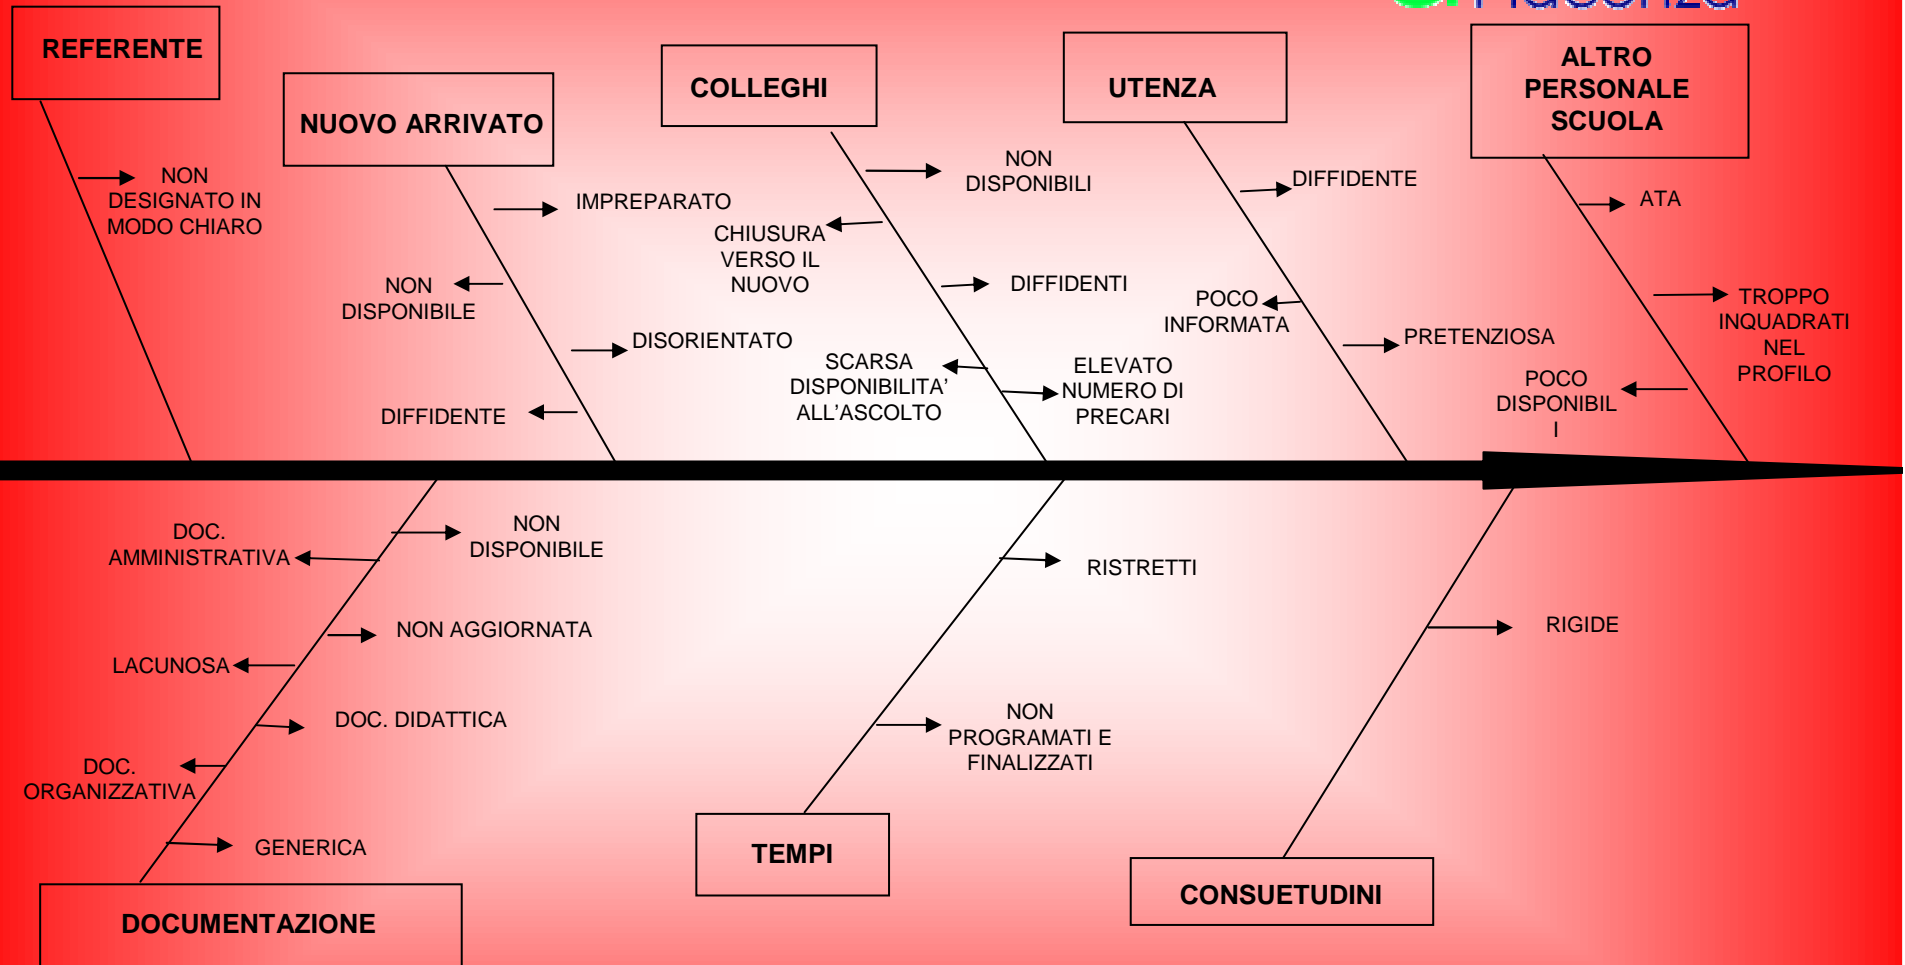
REFERENTE

NON DESIGNATO IN MODO CHIARO

NUOVO ARRIVATO

IMPREPARATO

NON DISPONIBILE

DISORIENTATO

DIFFIDENTE

COLLEGHI

NON DISPONIBILI

CHIUSURA VERSO IL NUOVO

DIFFIDENTI

SCARSA DISPONIBILITA' ALL'ASCOLTO

ELEVATO NUMERO DI PRECARI

UTENZA

DIFFIDENTE

POCO INFORMATA

PRETENZIOSA

ALTRO PERSONALE SCUOLA

ATA

TROPPO INQUADRATI NEL PROFILO

POCO DISPONIBIL I

DOC. AMMINISTRATIVA

NON DISPONIBILE

NON AGGIORNATA

LACUNOSA

DOC. DIDATTICA

DOC. ORGANIZZATIVA

GENERICA

DOCUMENTAZIONE

RISTRETTI

NON PROGRAMATI E FINALIZZATI

TEMPI

RIGIDE

CONSUETUDINI